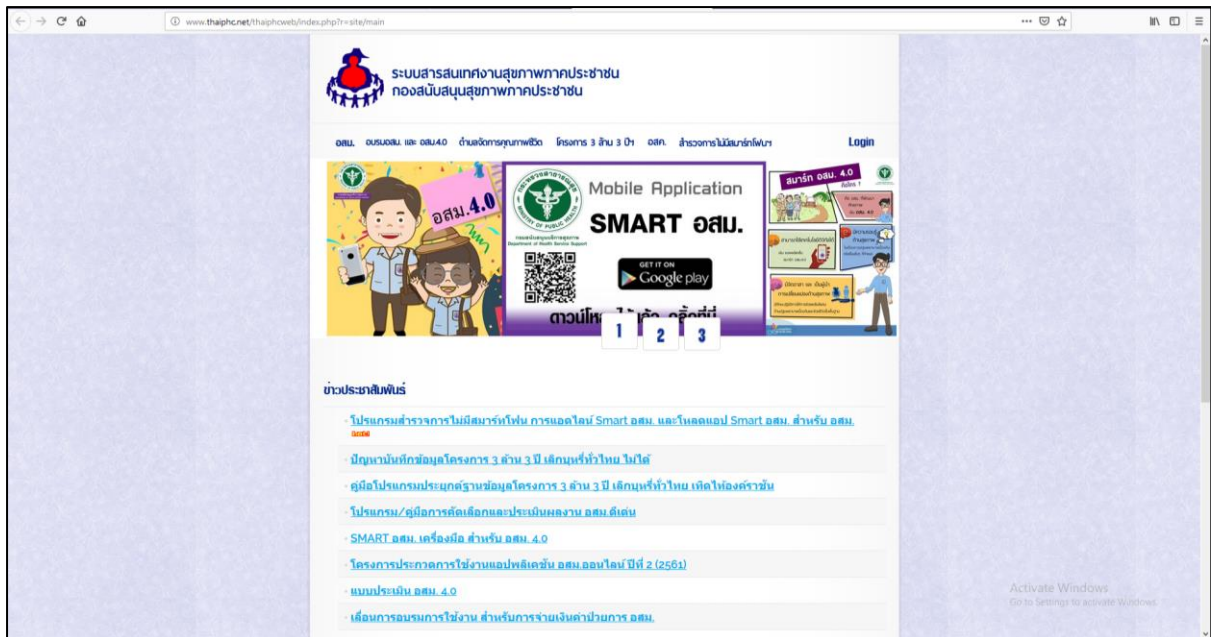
www.thaiphc.net/thaiphcweb/index.php?r=site/main

ระบบสารสนเทศงานสุขภาพภาคประชาชน
กองสนับสนุนสุขภาพภาคประชาชน

อสม. อบรมอสม. และ อสม.4.0 ด้านจัดการคุณภาพชีวิต โครงการ 3 ล้าน 3 ปี อสค. สำรวจการไม่มีสมาร์ทโฟน Login

อสม.4.0

Mobile Application
SMART อสม.
GET IT ON
Google play
ดาวน์โหลด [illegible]

สมาร์ท อสม. 4.0

1 2 3

ข่าวประชาสัมพันธ์

โปรแกรมสำรวจการไม่มีสมาร์ทโฟน การแอดไลน์ Smart อสม. และโหลดแอป Smart อสม. สำหรับ อสม.
ใหม่

ปัญหาบันทึกข้อมูลโครงการ 3 ล้าน 3 ปี เลิกบุหรี่ทั่วไทย ไม่ได้

คู่มือโปรแกรมประยุกต์ฐานข้อมูลโครงการ 3 ล้าน 3 ปี เลิกบุหรี่ทั่วไทย เทิดไท้องค์ราชัน

โปรแกรม/คู่มือการคัดเลือกและประเมินผลงาน อสม.ดีเด่น

SMART อสม. เครื่องมือ สำหรับ อสม. 4.0

โครงการประกวดการใช้งานแอปพลิเคชัน อสม.ออนไลน์ ปีที่ 2 (2561)

แบบประเมิน อสม. 4.0

เลื่อนการอบรมการใช้งาน สำหรับการจ่ายเงินค่าป่วยการ อสม.

Activate Windows
Go to Settings to activate Windows.